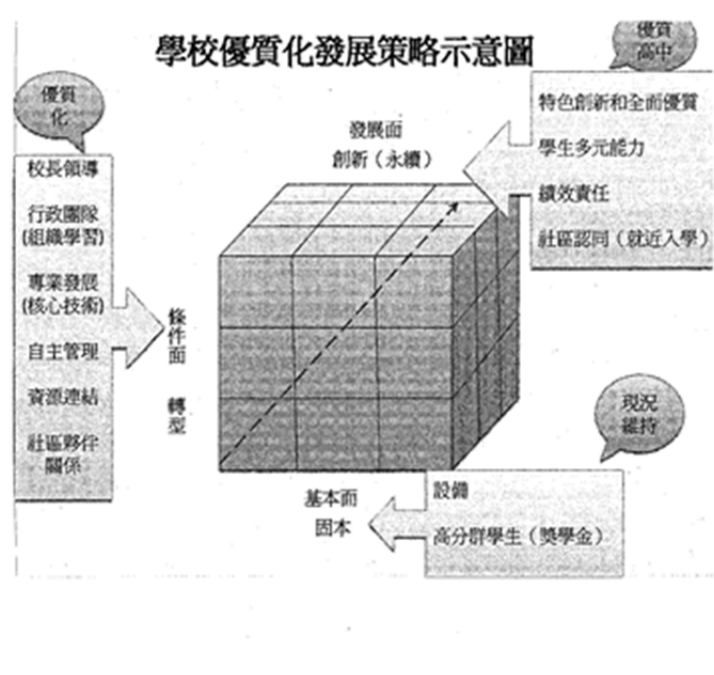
學校優質化發展策略示意圖

優質化

校長領導

行政團隊
(組織學習)

專業發展
(核心技術)

自主管理

資源連結

社區夥伴
關係

條件面

轉型

發展面
創新(永續)

優質高中

特色創新和全面優質

學生多元能力

績效責任

社區認同(就近入學)

現況維持

設備

高分群學生(獎學金)

基本面
固本